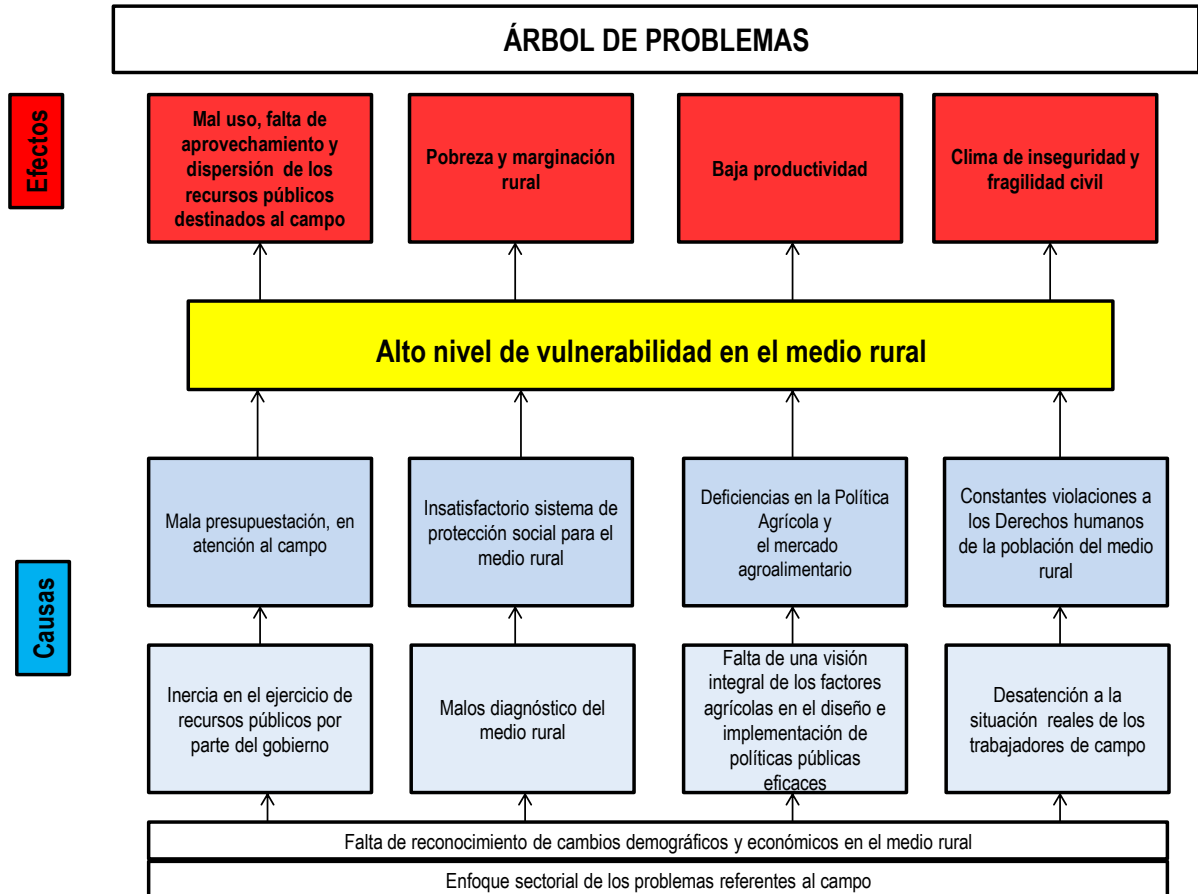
ÁRBOL DE PROBLEMAS

Efectos

Mal uso, falta de aprovechamiento y dispersión de los recursos públicos destinados al campo

Pobreza y marginación rural

Baja productividad

Clima de inseguridad y fragilidad civil

Alto nivel de vulnerabilidad en el medio rural

Causas

Mala presupuestación, en atención al campo

Insatisfactorio sistema de protección social para el medio rural

Deficiencias en la Política Agrícola y el mercado agroalimentario

Constantes violaciones a los Derechos humanos de la población del medio rural

Inercia en el ejercicio de recursos públicos por parte del gobierno

Malos diagnóstico del medio rural

Falta de una visión integral de los factores agrícolas en el diseño e implementación de políticas públicas eficaces

Desatención a la situación reales de los trabajadores de campo

Falta de reconocimiento de cambios demográficos y económicos en el medio rural

Enfoque sectorial de los problemas referentes al campo